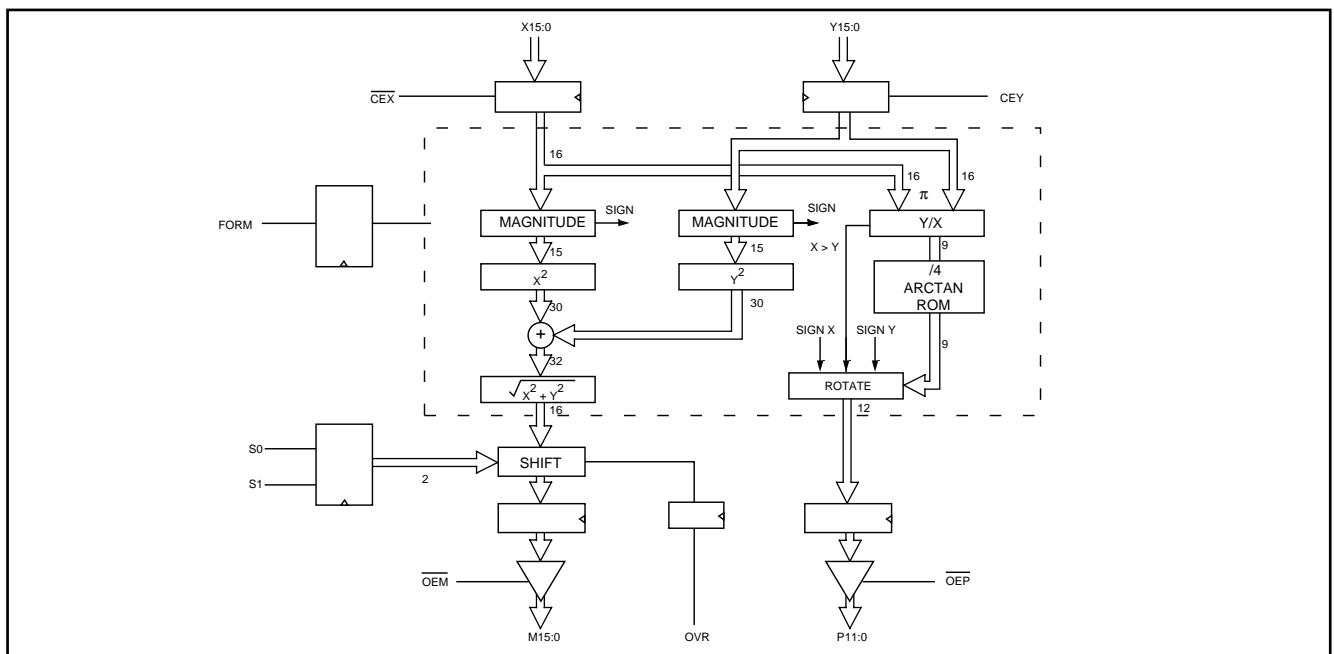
X15:0

Y15:0

$\overline{CEX}$

CEY

16

16

$\pi$

16

FORM

MAGNITUDE

SIGN

MAGNITUDE

SIGN

Y/X

15

15

X > Y

9

$X^2$

$Y^2$

/4

ARCTAN

ROM

30

30

+

SIGN X

SIGN Y

9

32

ROTATE

$\sqrt{X^2 + Y^2}$

16

12

S0

S1

SHIFT

2

$\overline{OEM}$

$\overline{OEP}$

M15:0

OVR

P11:0